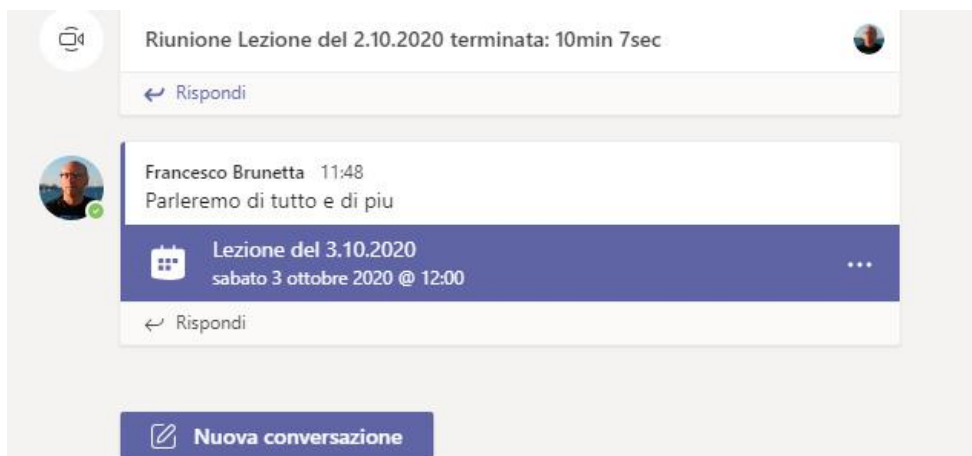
Riunione Lezione del 2.10.2020 terminata: 10min 7sec

Rispondi

Francesco Brunetta 11:48
Parleremo di tutto e di piu

Lezione del 3.10.2020
sabato 3 ottobre 2020 @ 12:00

...

Rispondi

Nuova conversazione